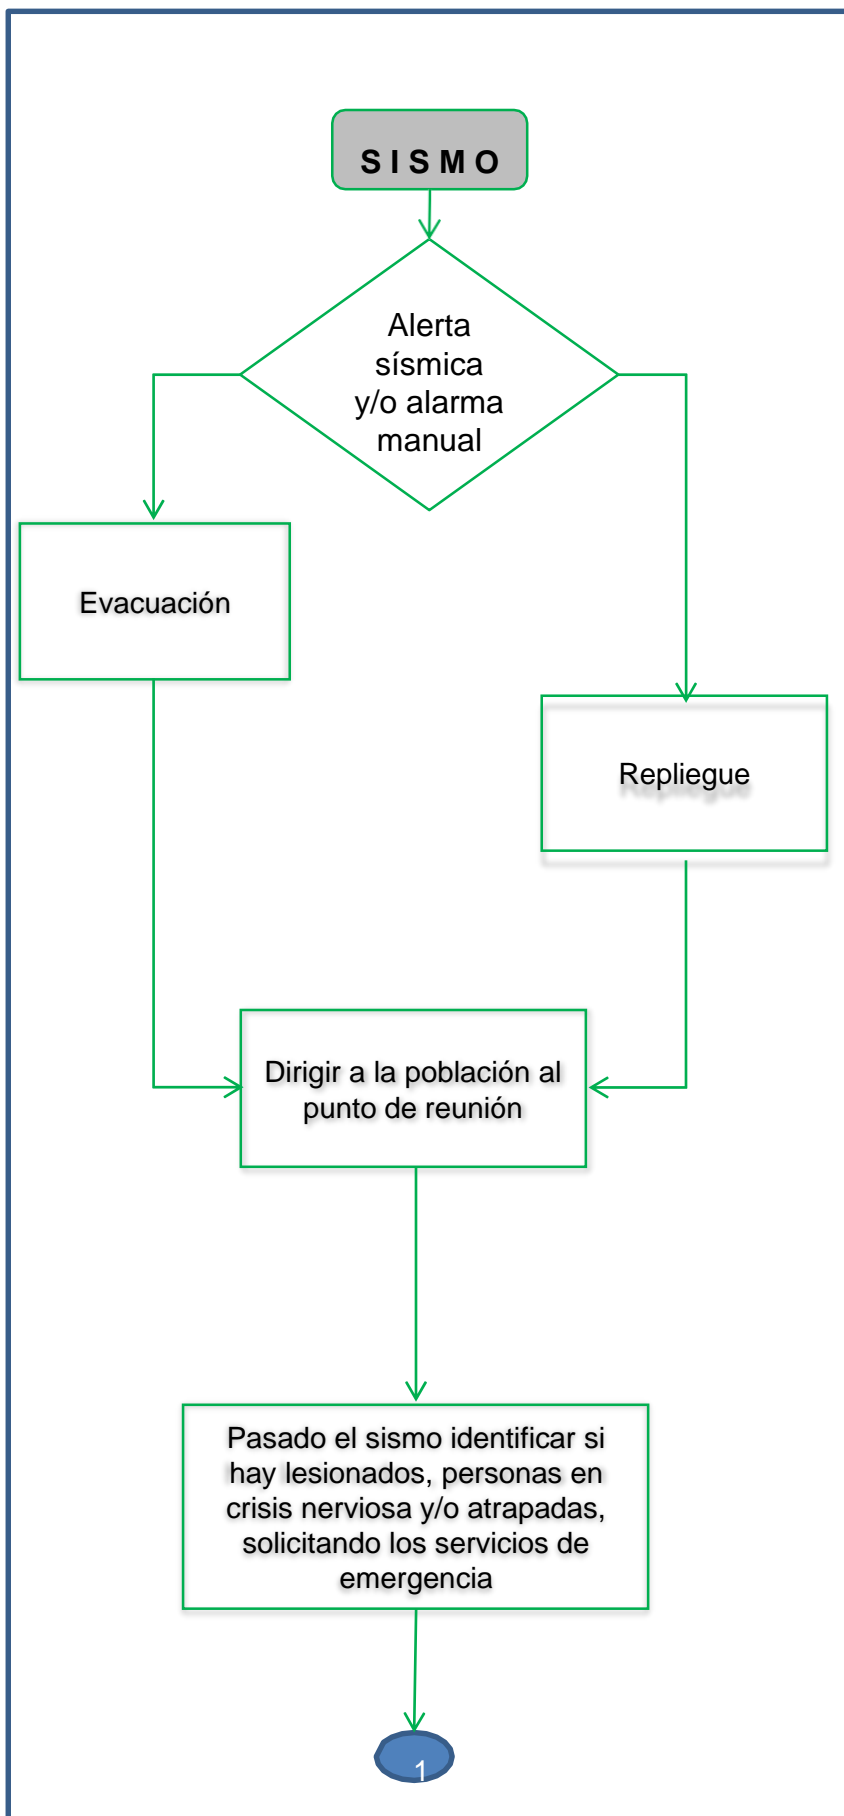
S I S M O

Alerta sísmica y/o alarma manual

Evacuación

Repliegue

Dirigir a la población al punto de reunión

Pasado el sismo identificar si hay lesionados, personas en crisis nerviosa y/o atrapadas, solicitando los servicios de emergencia

1